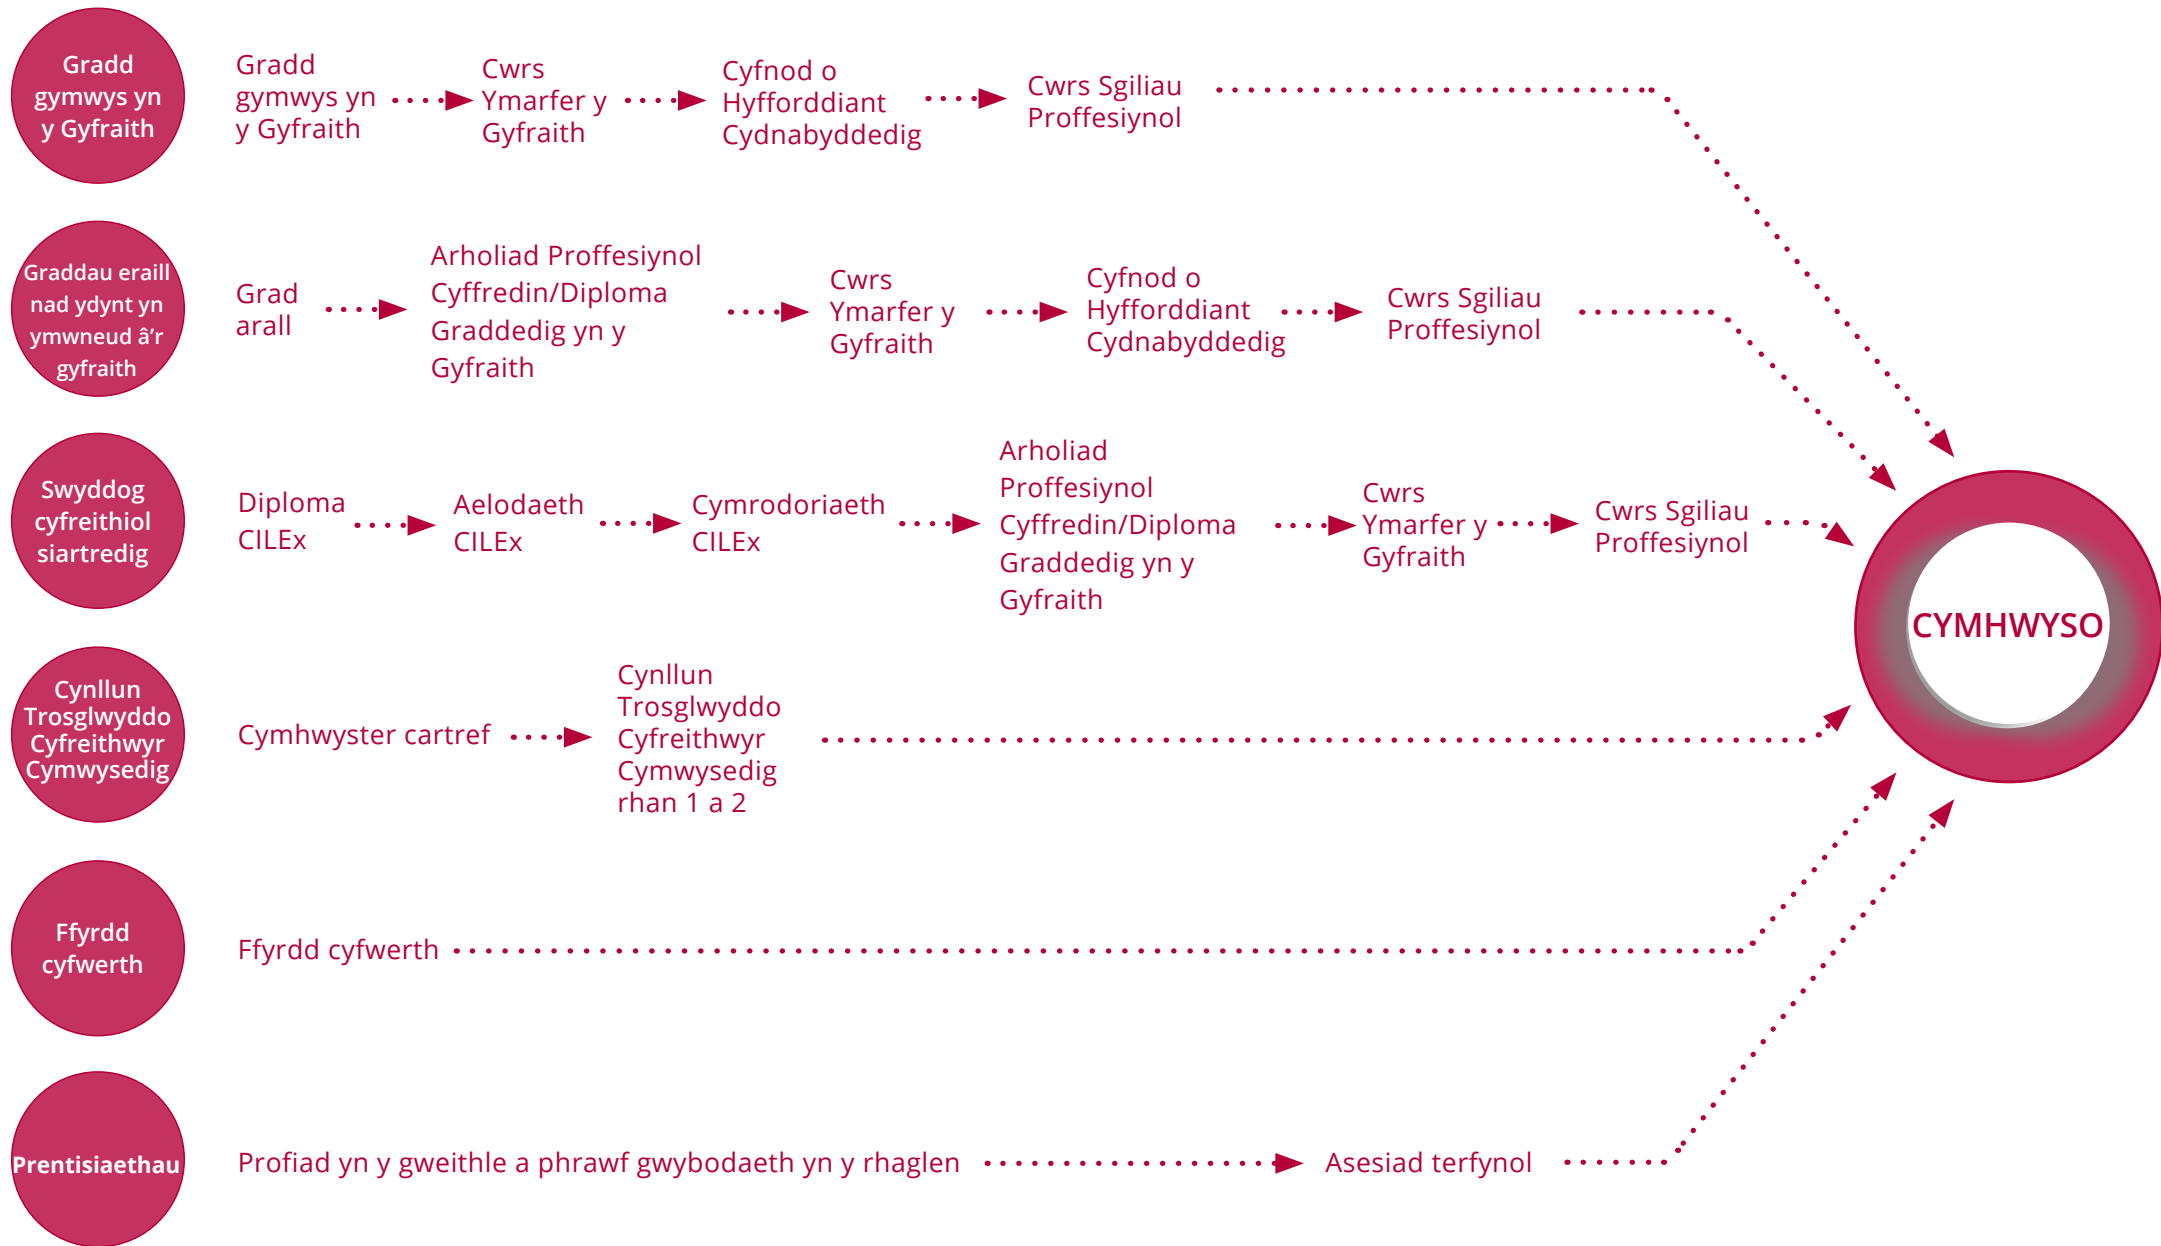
Gradd gymwys yn y Gyfraith

Gradd gymwys yn y Gyfraith

Cwrs Ymarfer y Gyfraith

Cyfnod o Hyfforddiant Cydnabyddedig

Cwrs Sgiliau Proffesiynol

Graddau eraill nad ydynt yn ymwneud â'r gyfraith

Grad arall

Arholiad Proffesiynol Cyffredin/Diploma Graddedig yn y Gyfraith

Cwrs Ymarfer y Gyfraith

Cyfnod o Hyfforddiant Cydnabyddedig

Cwrs Sgiliau Proffesiynol

Swyddog cyfreithiol siartredig

Diploma CILEx

Aelodaeth CILEx

Cymrodoriaeth CILEx

Arholiad Proffesiynol Cyffredin/Diploma Graddedig yn y Gyfraith

Cwrs Ymarfer y Gyfraith

Cwrs Sgiliau Proffesiynol

Cynllun Trosglwyddo Cyfreithwyr Cymwysedig

Cymhwyster cartref

Cynllun Trosglwyddo Cyfreithwyr Cymwysedig rhan 1 a 2

Ffyrdd cyfwerth

Ffyrdd cyfwerth

Prentisiaethau

Profiad yn y gweithle a phrawf gwybodaeth yn y rhaglen

Asesiad terfynol

CYMHWYSO